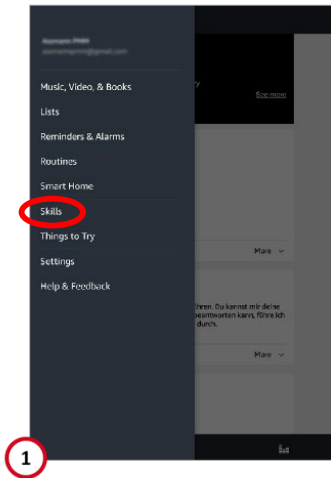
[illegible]
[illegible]

Music, Video, & Books
Lists
Reminders & Alarms
Routines
Smart Home
Skills
Things to Try
Settings
Help & Feedback

ry
See more

More

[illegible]hren. Du kannst mir deine
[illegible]eantworten kann, führe ich
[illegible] durch.

More

1